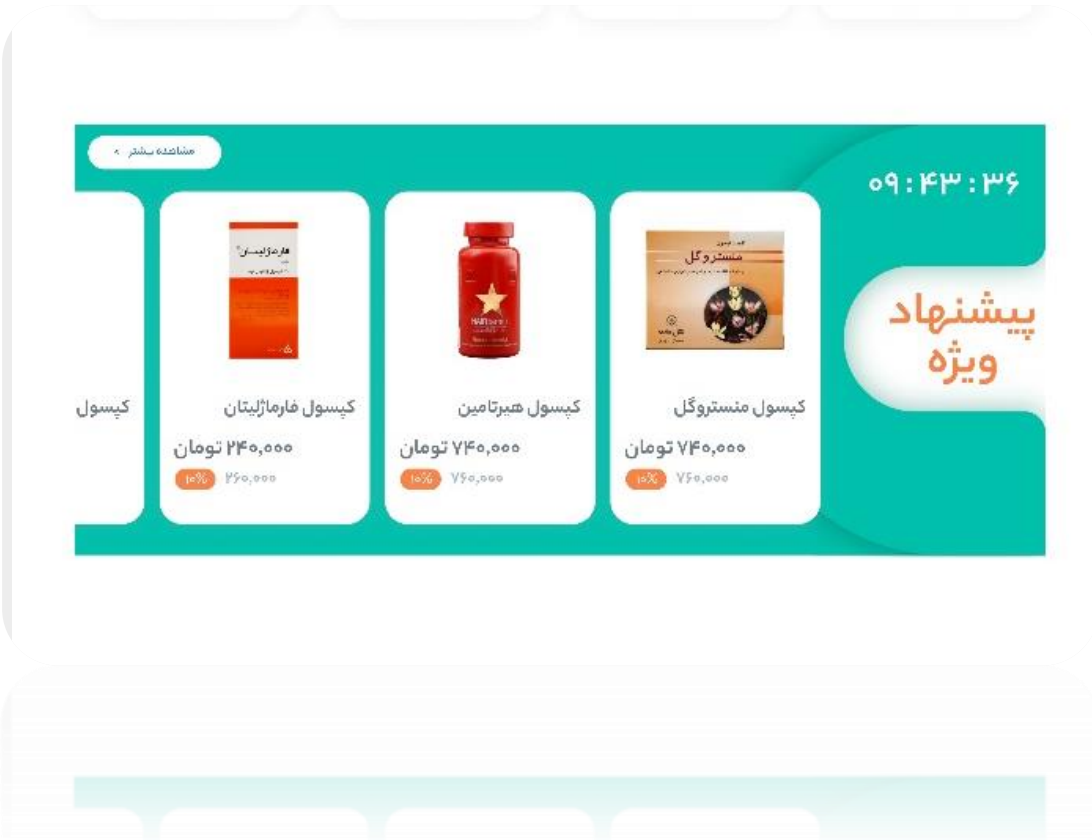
مشاهده بیشتر

۰۹ : ۴۳ : ۳۶

پیشنهاد ویژه

منستروگل

کپسول منستروگل
۷۴۰,۰۰۰ تومان
۱۰% ۷۶۰,۰۰۰

HAIRtamin

کپسول هیرتامین
۷۴۰,۰۰۰ تومان
۱۰% ۷۶۰,۰۰۰

فارماژلیتان

کپسول فارماژلیتان
۲۴۰,۰۰۰ تومان
۱۰% ۲۶۰,۰۰۰

کپسول